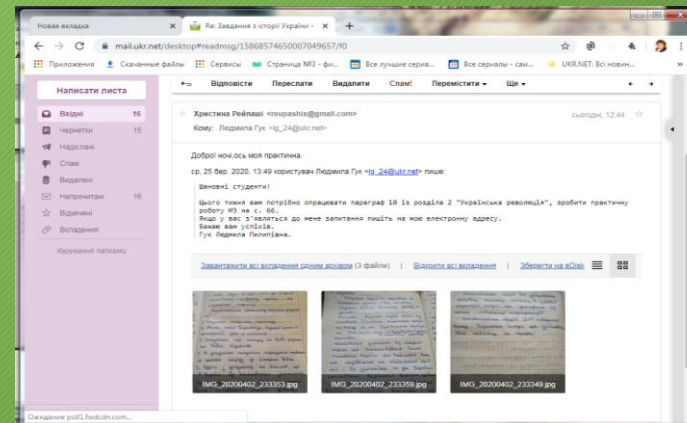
Новая вкладка ×
Re: Завдання з історії України - ×
+

mail.ukr.net/desktop#readmsg/15868574650007049657/f0

Приложения
Скачанные файлы
Сервисы
Страница №3 - фи...
Все лучшие сериа...
Все сериалы - сам...
UKR.NET: Всі новин...

Написати листа

Вхідні 16
Чернетки 15
Надіслані
Спам
Видалені
Непрочитані 16
Відмічені
Вкладення

Керування папками

Відповісти
Переслати
Видалити
Спам!
Перемістити
Ще

Христина Рейпаші <reupashix@gmail.com>
сьогодні, 12:44
Кому: Людмила Гук <lg_24@ukr.net>

Доброї ночі,ось моя практична.

ср, 25 бер. 2020, 13:49 користувач Людмила Гук <lg_24@ukr.net> пише:

Шановні студенти!

Цього тижня вам потрібно опрацювати параграф 10 із розділа 2 "Українська революція", зробити практичну роботу №3 на с. 66.
Якщо у вас з'являться до мене запитання пишіть на мою електронну адресу.
Бажаю вам успіхів.
Гук Людмила Пилипівна.

Завантажити всі вкладення одним архівом (3 файли) | Відкрити всі вкладення | Зберегти на eDisk

IMG_20200402_233353.jpg
IMG_20200402_233359.jpg
IMG_20200402_233349.jpg

Ожидание poll1.fwdcdn.com...